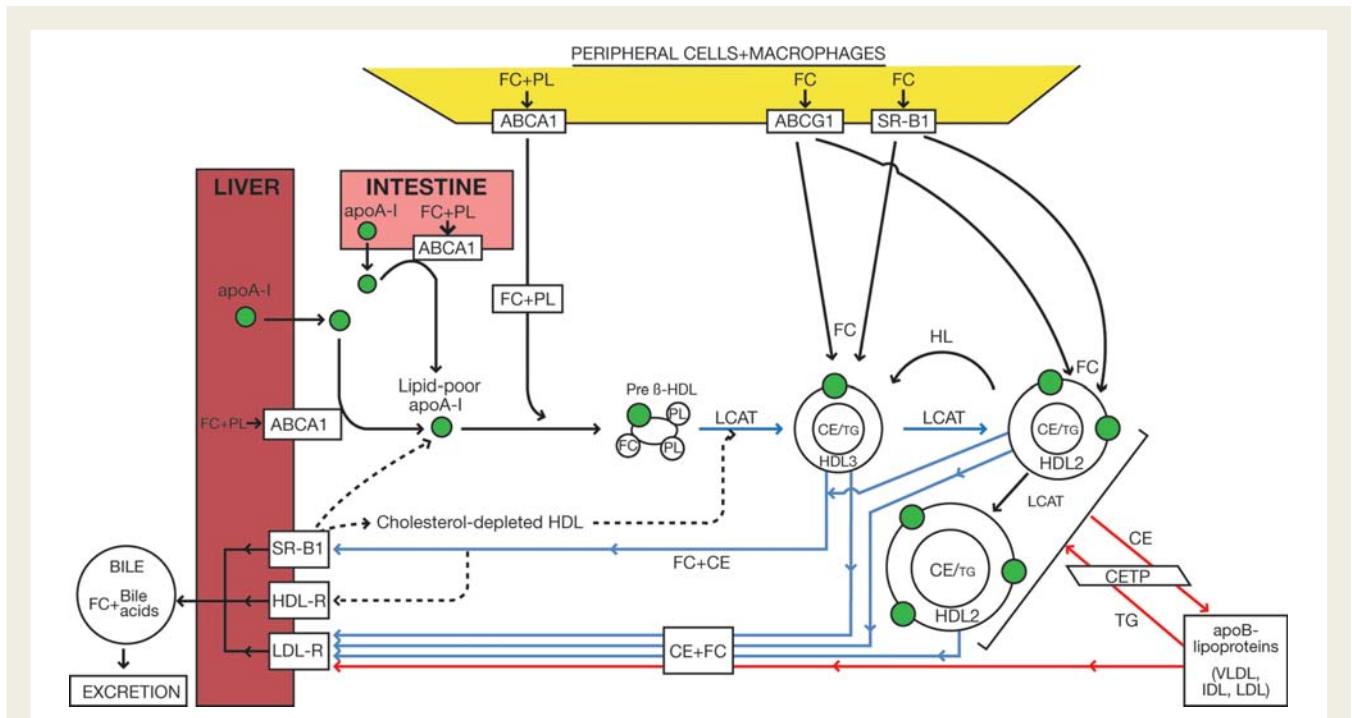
PERIPHERAL CELLS+MACROPHAGES

FC+PL
ABCA1
FC
ABCG1
FC
SR-B1

LIVER

INTESTINE
apoA-I
FC+PL
ABCA1

apoA-I

FC+PL

FC

HL

FC

Lipid-poor apoA-I

Pre ß-HDL
PL
FC
PL

LCAT

CE/TG
HDL3

LCAT

CE/TG
HDL2

FC+PL
ABCA1

LCAT

Cholesterol-depleted HDL

CE/TG
HDL2

CE

CETP

TG

BILE
FC+Bile acids

SR-B1

FC+CE

HDL-R

LDL-R

CE+FC

apoB-lipoproteins
(VLDL, IDL, LDL)

EXCRETION